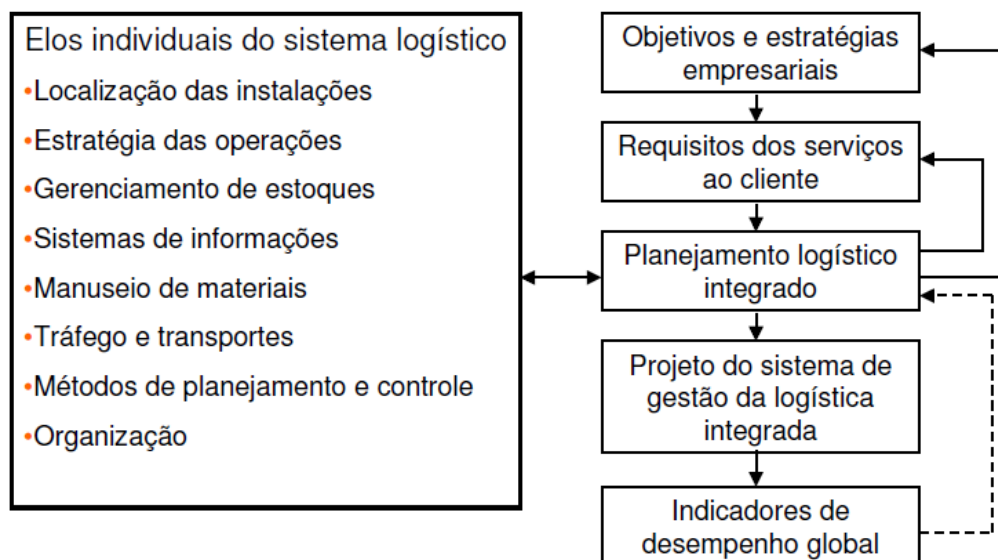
Elos individuais do sistema logístico
•Localização das instalações
•Estratégia das operações
•Gerenciamento de estoques
•Sistemas de informações
•Manuseio de materiais
•Tráfego e transportes
•Métodos de planejamento e controle
•Organização

Objetivos e estratégias empresariais

Requisitos dos serviços ao cliente

Planejamento logístico integrado

Projeto do sistema de gestão da logística integrada

Indicadores de desempenho global